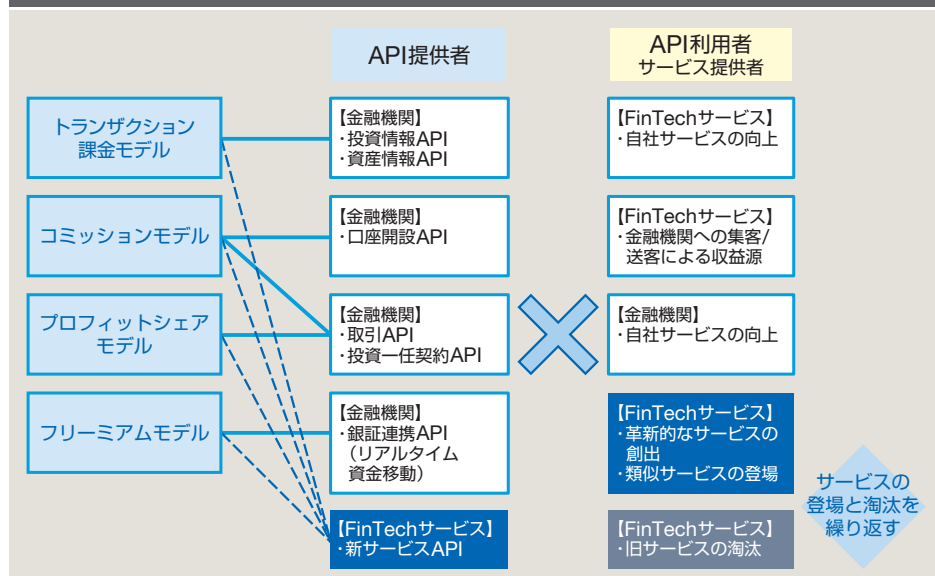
API提供者

API利用者
サービス提供者

トランザクション課金モデル

コミッションモデル

プロフィットシェアモデル

フリーミアムモデル

【金融機関】
・投資情報API
・資産情報API

【金融機関】
・口座開設API

【金融機関】
・取引API
・投資一任契約API

【金融機関】
・銀証連携API
（リアルタイム資金移動）

【FinTechサービス】
・新サービスAPI

【FinTechサービス】
・自社サービスの向上

【FinTechサービス】
・金融機関への集客/送客による収益源

【金融機関】
・自社サービスの向上

【FinTechサービス】
・革新的なサービスの創出
・類似サービスの登場

【FinTechサービス】
・旧サービスの淘汰

サービスの登場と淘汰を繰り返す